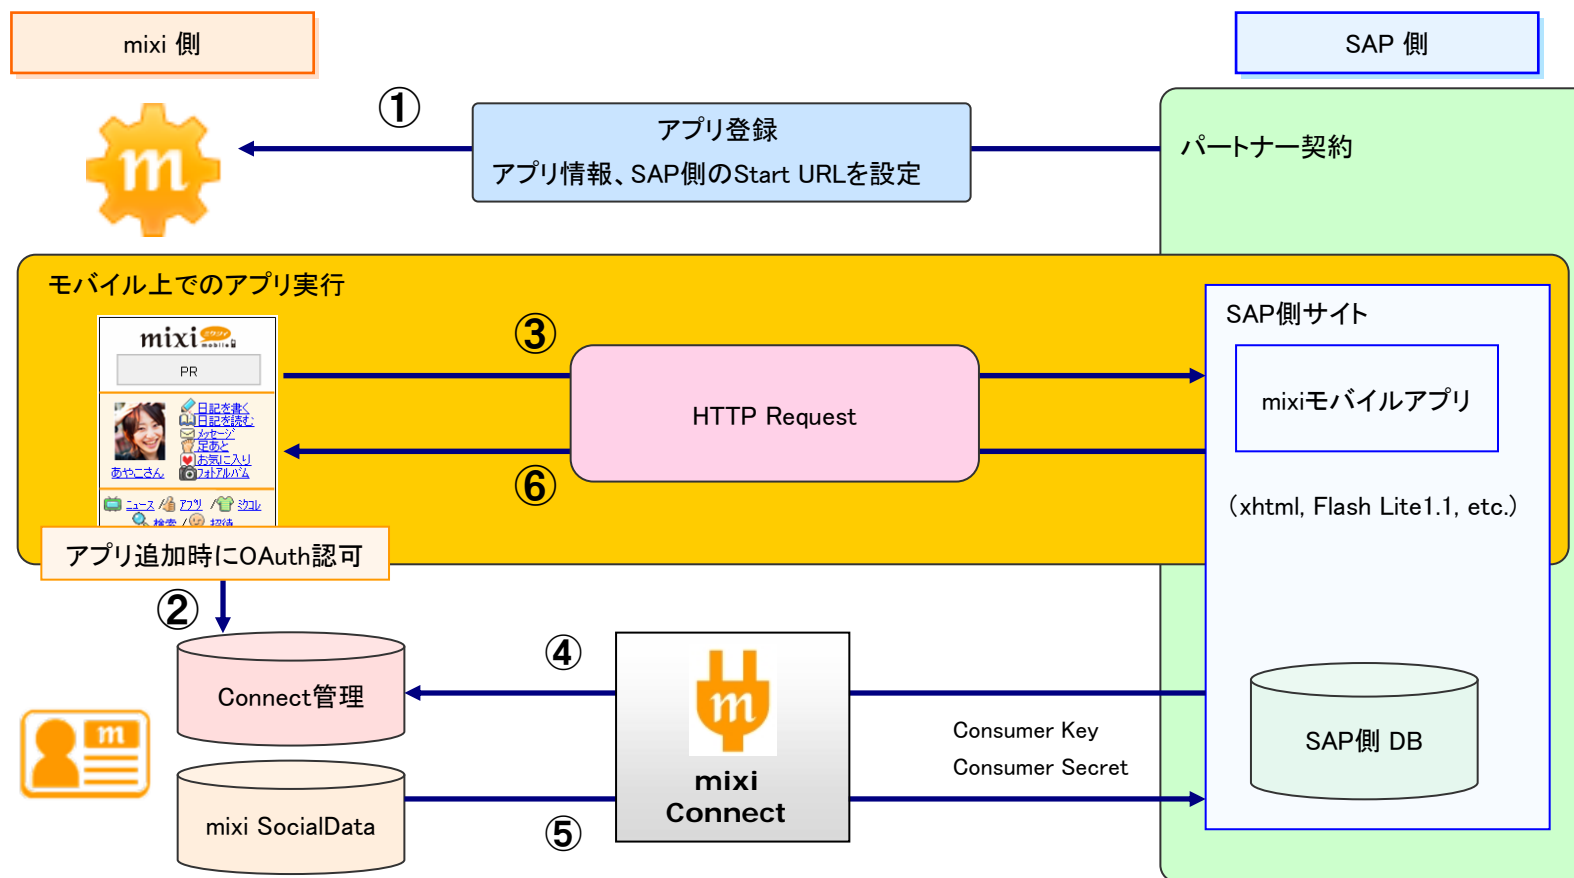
mixi 側

SAP 側

①

アプリ登録
アプリ情報、SAP側のStart URLを設定

パートナー契約

モバイル上でのアプリ実行

mixi

PR

日記を書く
日記を読む
メッセージ
足あと
お気に入り
フォトアルバム
あやこさん

ニュース アプリ ミクル
検索 招待

③

HTTP Request

⑥

SAP側サイト

mixiモバイルアプリ

(xhtml, Flash Lite1.1, etc.)

アプリ追加時にOAuth認可

②

Connect管理

④

mixi Connect

Consumer Key
Consumer Secret

SAP側 DB

mixi SocialData

⑤